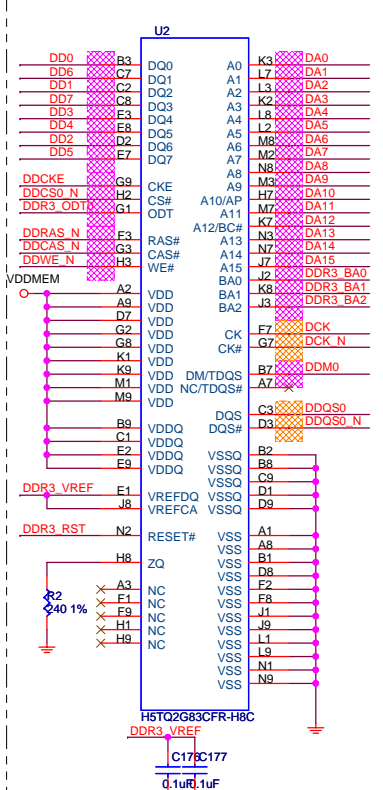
U2

DD0 B3 DQ0
DD6 C7 DQ1
DD1 C2 DQ2
DD7 C8 DQ3
DD3 E3 DQ4
DD4 E8 DQ5
DD2 D2 DQ6
DD5 E7 DQ7

DDCKE G9 CKE
DDCS0_N H2 CS#
DDR3_ODT0 G1 ODT

DDRAS_N F3 RAS#
DDCAS_N G3 CAS#
DDWE_N H3 WE#

VDDMEM
A2 VDD
A9 VDD
D7 VDD
G2 VDD
G8 VDD
K1 VDD
K9 VDD
M1 VDD
M9 VDD

B9 VDDQ
C1 VDDQ
E2 VDDQ
E9 VDDQ

DDR3_VREF E1 VREFDQ
J8 VREFCA

DDR3_RST N2 RESET#

H8 ZQ
R2
240 1%

A3 NC
F1 NC
F9 NC
H1 NC
H9 NC

A0 K3 DA0
A1 L7 DA1
A2 L3 DA2
A3 K2 DA3
A4 L8 DA4
A5 L2 DA5
A6 M8 DA6
A7 M2 DA7
A8 N8 DA8
A9 M3 DA9
A10/AP H7 DA10
A11 M7 DA11
A12/BC# K7 DA12
A13 N3 DA13
A14 N7 DA14
A15 J7 DA15
BA0 J2 DDR3_BA0
BA1 K8 DDR3_BA1
BA2 J3 DDR3_BA2

CK F7 DCK
CK# G7 DCK_N

DM/TDQS B7 DDM0
NC/TDQS# A7

DQS C3 DDQS0
DQS# D3 DDQS0_N

VSSQ B2
VSSQ B8
VSSQ C9
VSSQ D1
VSSQ D9

VSS A1
VSS A8
VSS B1
VSS D8
VSS F2
VSS F8
VSS J1
VSS J9
VSS L1
VSS L9
VSS N1
VSS N9

H5TQ2G83CFR-H8C

DDR3_VREF
C176 C177
0.1uF 0.1uF